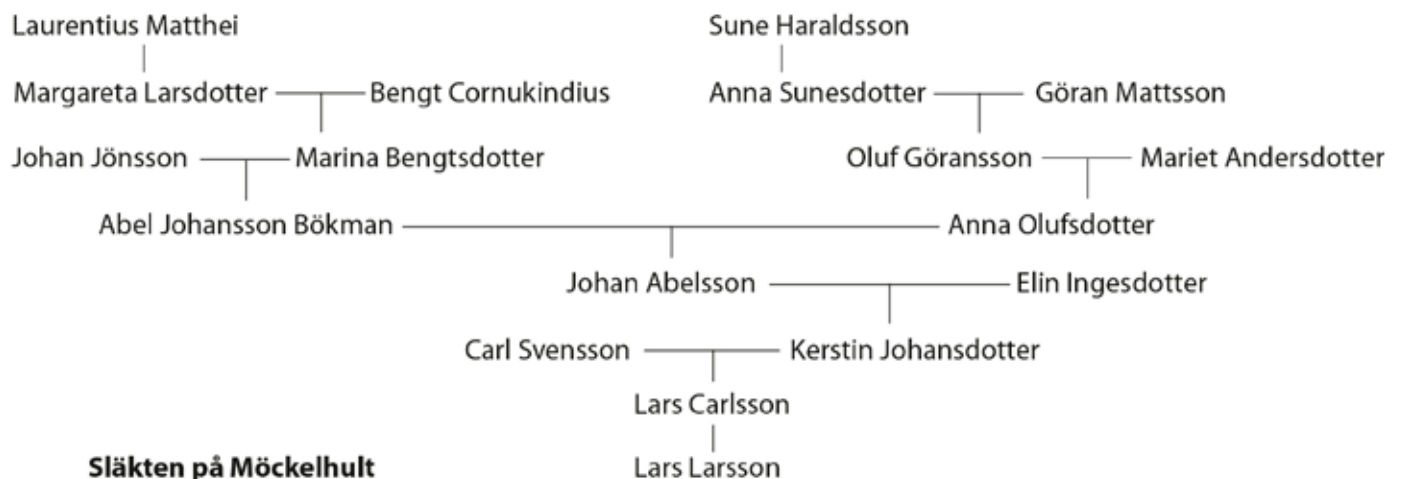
Laurentius Matthei

Sune Haraldsson

Margareta Larsdotter — Bengt Cornukindius

Anna Sunesdotter — Göran Mattsson

Johan Jönsson — Marina Bengtsdotter

Oluf Göransson — Mariet Andersdotter

Abel Johansson Bökman — Anna Olufsdotter

Johan Abelsson — Elin Ingesdotter

Carl Svensson — Kerstin Johansdotter

Lars Carlsson

Lars Larsson

**Släkten på Möckelhult**